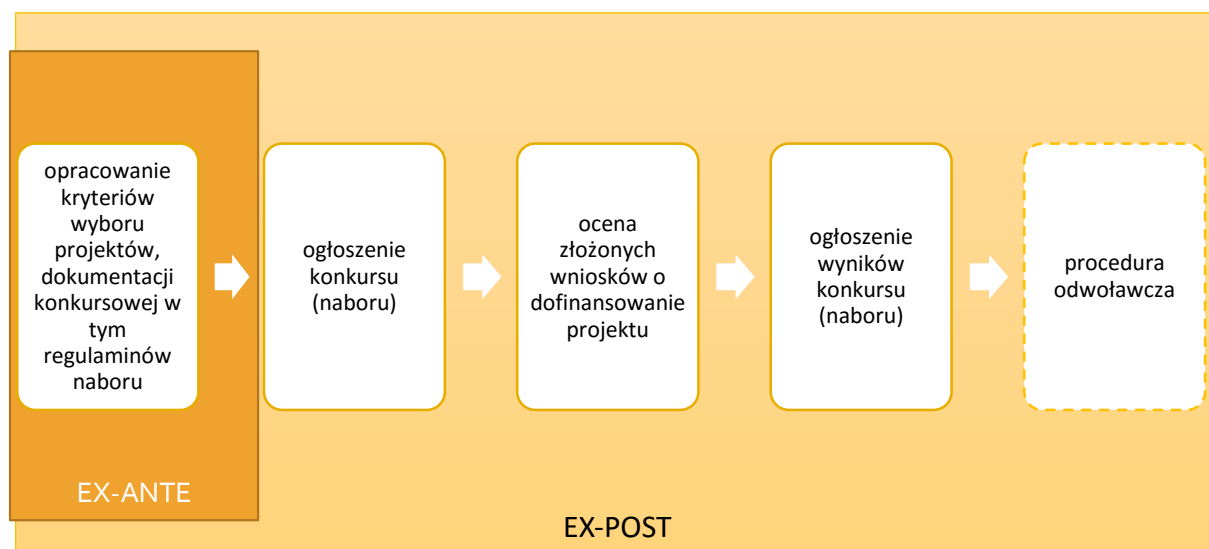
opracowanie kryteriów wyboru projektów, dokumentacji konkursowej w tym regulaminów naboru

EX-ANTE

ogłoszenie konkursu (naboru)

ocena złożonych wniosków o dofinansowanie projektu

ogłoszenie wyników konkursu (naboru)

procedura odwoławcza

EX-POST